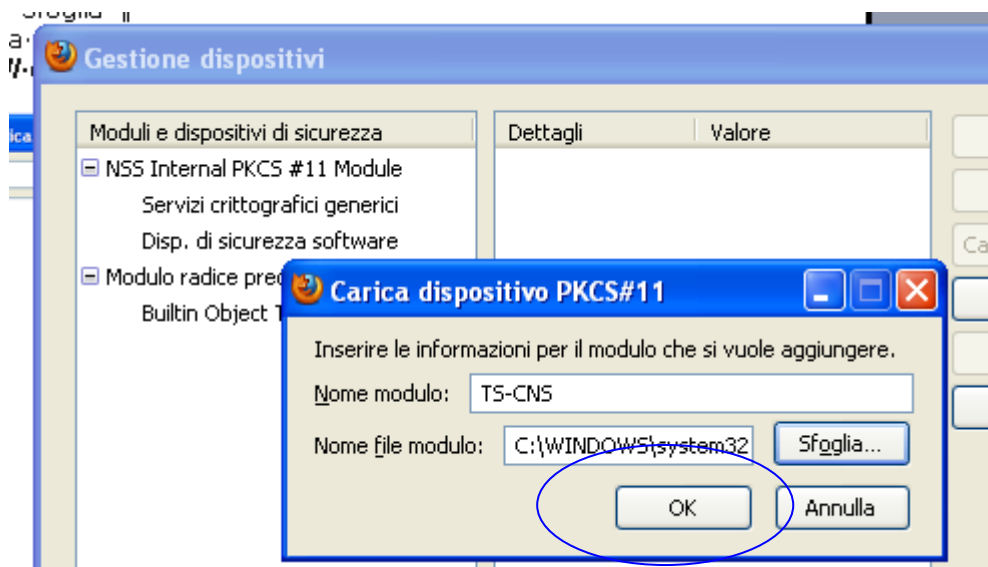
Sfoglia

Gestione dispositivi

Moduli e dispositivi di sicurezza

Dettagli

Valore

NSS Internal PKCS #11 Module

Servizi crittografici generici

Disp. di sicurezza software

Modulo radice pred

Builtin Object T

Ca

Carica dispositivo PKCS#11

Inserire le informazioni per il modulo che si vuole aggiungere.

Nome modulo: TS-CNS

Nome file modulo: C:\WINDOWS\system32

Sfoglia...

OK

Annulla